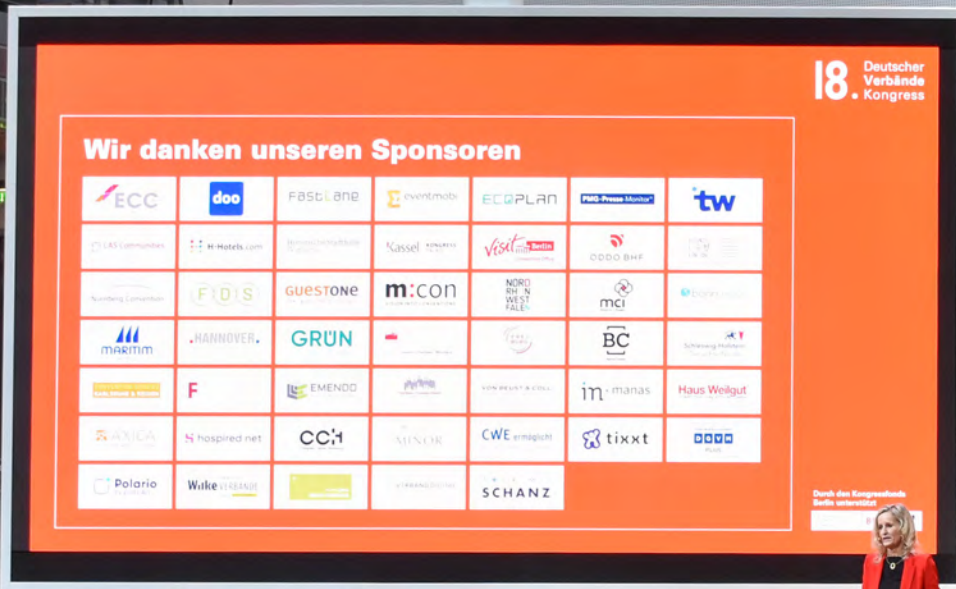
18. Deutscher Verbände Kongress

Wir danken unseren Sponsoren

ECC
doo
FastLane
eventmobi
ECOPLAN
PMG Presse-Monitor
tw
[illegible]
H-Hotels.com
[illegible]
Kassel
Visit Berlin
ODDO BHF
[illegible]
Nürnberg Convention
FDS
GUESTONE
m:con
NORD RHEIN WESTFALEN
mci
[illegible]
MARITIM
HANNOVER
GRÜN
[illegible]
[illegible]
BC
Schleswig-Holstein
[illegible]
F
EMENDO
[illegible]
VON REUST & COLL.
in-manas
Haus Weilgut
AXICA
hospired net
CCH
MINOR
CWE ermöglicht
tixxt
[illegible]
Polario
Wake VERBÄNDE
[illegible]
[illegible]
SCHANZ

Durch den Kongressfonds Berlin unterstützt